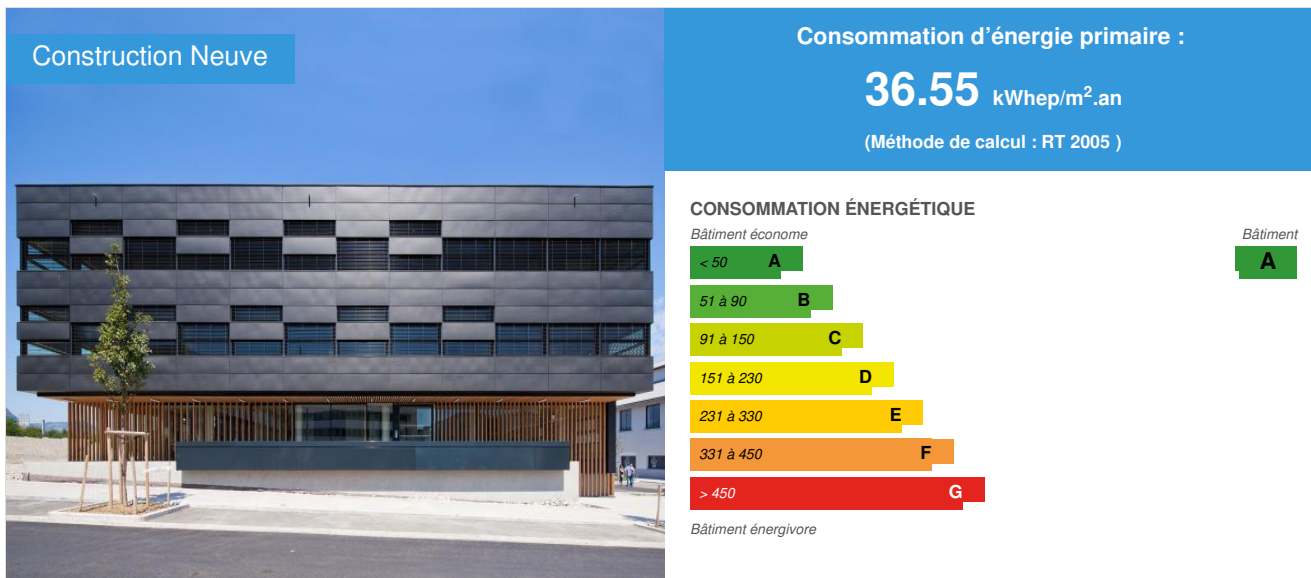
Construction Neuve

Consommation d'énergie primaire :

36.55 kWhep/m$^2$.an

(Méthode de calcul : RT 2005 )

CONSOMMATION ÉNERGÉTIQUE

Bâtiment économe

Bâtiment

< 50 A

A

51 à 90 B

91 à 150 C

151 à 230 D

231 à 330 E

331 à 450 F

> 450 G

Bâtiment énergivore